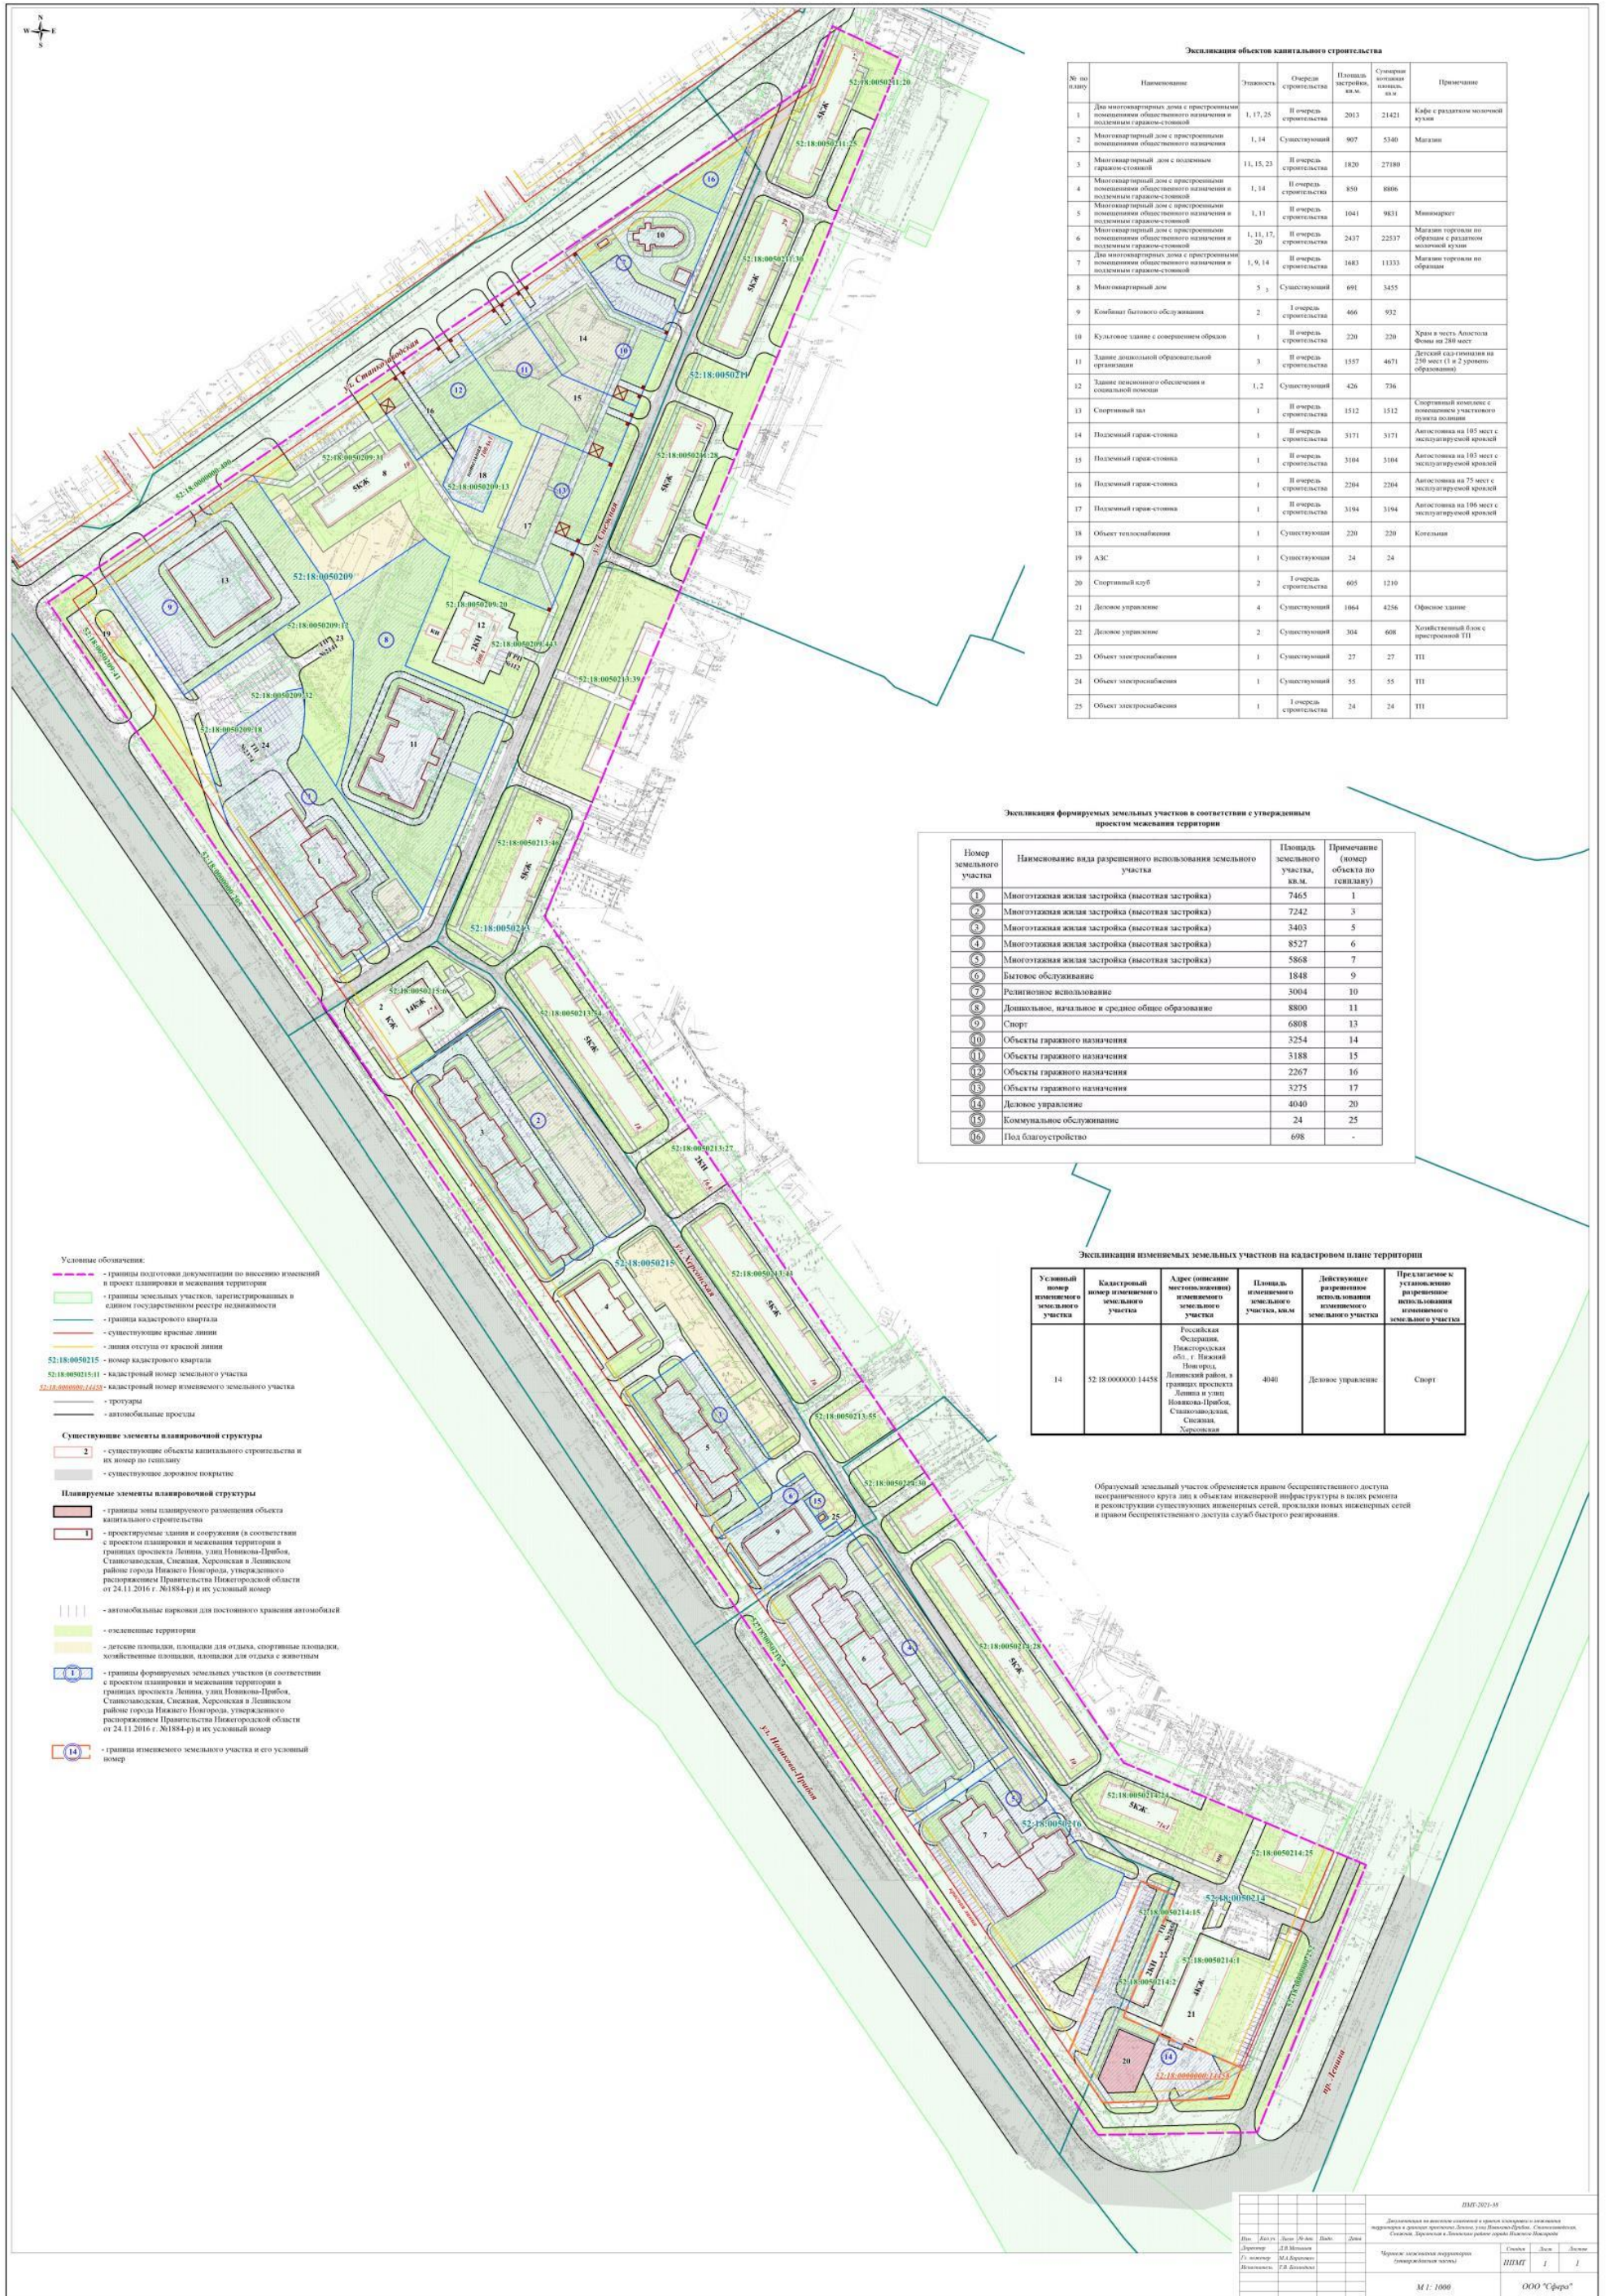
Экспликация объектов капитального строительства

| № по плану | Наименование | Этажность | Очередь строительства | Площадь застройки, кв.м. | Суммарная поэтажная площадь, кв.м | Примечание |
|---|---|---|---|---|---|---|
| 1 | Два многоквартирных дома с пристроенными помещениями общественного назначения и подземным гаражом-стоянкой | 1, 17, 25 | II очередь строительства | 2013 | 21421 | Кафе с раздатком молочной кухни |
| 2 | Многоквартирный дом с пристроенными помещениями общественного назначения | 1, 14 | Существующий | 907 | 5340 | Магазин |
| 3 | Многоквартирный дом с подземным гаражом-стоянкой | 11, 15, 23 | II очередь строительства | 1820 | 27180 | |
| 4 | Многоквартирный дом с пристроенными помещениями общественного назначения и подземным гаражом-стоянкой | 1, 14 | II очередь строительства | 850 | 8806 | |
| 5 | Многоквартирный дом с пристроенными помещениями общественного назначения и подземным гаражом-стоянкой | 1, 11 | II очередь строительства | 1041 | 9831 | Минимаркет |
| 6 | Многоквартирный дом с пристроенными помещениями общественного назначения и подземным гаражом-стоянкой | 1, 11, 17, 20 | II очередь строительства | 2437 | 22537 | Магазин торговли по образцам с раздатком молочной кухни |
| 7 | Два многоквартирных дома с пристроенными помещениями общественного назначения и подземным гаражом-стоянкой | 1, 9, 14 | II очередь строительства | 1683 | 11333 | Магазин торговли по образцам |
| 8 | Многоквартирный дом | 5 | Существующий | 691 | 3455 | |
| 9 | Комбинат бытового обслуживания | 2 | I очередь строительства | 466 | 932 | |
| 10 | Культовое здание с совершением обрядов | 1 | II очередь строительства | 220 | 220 | Храм в честь Апостола Фомы на 280 мест |
| 11 | Здание дошкольной образовательной организации | 3 | II очередь строительства | 1557 | 4671 | Детский сад-гимназия на 250 мест (1 и 2 уровень образования) |
| 12 | Здание пенсионного обеспечения и социальной помощи | 1, 2 | Существующий | 426 | 736 | |
| 13 | Спортивный зал | 1 | II очередь строительства | 1512 | 1512 | Спортивный комплекс с помещением участкового пункта полиции |
| 14 | Подземный гараж-стоянка | 1 | II очередь строительства | 3171 | 3171 | Автостоянка на 103 мест с эксплуатируемой кровлей |
| 15 | Подземный гараж-стоянка | 1 | II очередь строительства | 3104 | 3104 | Автостоянка на 103 мест с эксплуатируемой кровлей |
| 16 | Подземный гараж-стоянка | 1 | II очередь строительства | 2204 | 2204 | Автостоянка на 75 мест с эксплуатируемой кровлей |
| 17 | Подземный гараж-стоянка | 1 | II очередь строительства | 3194 | 3194 | Автостоянка на 106 мест с эксплуатируемой кровлей |
| 18 | Объект теплоснабжения | 1 | Существующий | 220 | 220 | Котельная |
| 19 | АЗС | 1 | Существующий | 24 | 24 | |
| 20 | Спортивный клуб | 2 | I очередь строительства | 605 | 1210 | |
| 21 | Деловое управление | 4 | Существующий | 1064 | 4256 | Офисное здание |
| 22 | Деловое управление | 2 | Существующий | 304 | 608 | Хозяйственный блок с пристроенной ТП |
| 23 | Объект электроснабжения | 1 | Существующий | 27 | 27 | ТП |
| 24 | Объект электроснабжения | 1 | Существующий | 55 | 55 | ТП |
| 25 | Объект электроснабжения | 1 | I очередь строительства | 24 | 24 | ТП |

Экспликация формируемых земельных участков в соответствии с утвержденным проектом межевания территории

| Номер земельного участка | Наименование вида разрешенного использования земельного участка | Площадь земельного участка, кв.м. | Примечание (номер объекта по генплану) |
|---|---|---|---|
| 1 | Многоэтажная жилая застройка (высотная застройка) | 7465 | 1 |
| 2 | Многоэтажная жилая застройка (высотная застройка) | 7242 | 3 |
| 3 | Многоэтажная жилая застройка (высотная застройка) | 3403 | 5 |
| 4 | Многоэтажная жилая застройка (высотная застройка) | 8527 | 6 |
| 5 | Многоэтажная жилая застройка (высотная застройка) | 5868 | 7 |
| 6 | Бытовое обслуживание | 1848 | 9 |
| 7 | Религиозное использование | 3004 | 10 |
| 8 | Дошкольное, начальное и среднее общее образование | 8800 | 11 |
| 9 | Спорт | 6808 | 13 |
| 10 | Объекты гаражного назначения | 3254 | 14 |
| 11 | Объекты гаражного назначения | 3188 | 15 |
| 12 | Объекты гаражного назначения | 2267 | 16 |
| 13 | Объекты гаражного назначения | 3275 | 17 |
| 14 | Деловое управление | 4040 | 20 |
| 15 | Коммунальное обслуживание | 24 | 25 |
| 16 | Под благоустройство | 698 | - |

Экспликация изменяемых земельных участков на кадастровом плане территории

| Условный номер изменяемого земельного участка | Кадастровый номер изменяемого земельного участка | Адрес (описание местоположения) изменяемого земельного участка | Площадь изменяемого земельного участка, кв.м | Действующее разрешенное использование изменяемого земельного участка | Предлагаемое к установлению разрешенное использование изменяемого земельного участка |
|---|---|---|---|---|---|
| 14 | 52:18:0000000:14458 | Российская Федерация, Нижегородская обл., г. Нижний Новгород, Ленинский район, в границах проспекта Ленина и улиц Новикова-Прибоя, Станкозаводская, Снежная, Херсонская | 4040 | Деловое управление | Спорт |

Образуемый земельный участок обременяется правом беспрепятственного доступа неограниченного круга лиц к объектам инженерной инфраструктуры в целях ремонта и реконструкции существующих инженерных сетей, прокладки новых инженерных сетей и правом беспрепятственного доступа служб быстрого реагирования.

Условные обозначения:
- границы подготовки документации по внесению изменений в проект планировки и межевания территории
- границы земельных участков, зарегистрированных в едином государственном реестре недвижимости
- граница кадастрового квартала
- существующие красные линии
- линия отступа от красной линии
52:18:0050215 - номер кадастрового квартала
52:18:0050215:11 - кадастровый номер земельного участка
52:18:0000000:14458 - кадастровый номер изменяемого земельного участка
- тротуары
- автомобильные проезды

Существующие элементы планировочной структуры
2 - существующие объекты капитального строительства и их номер по генплану
- существующее дорожное покрытие

Планируемые элементы планировочной структуры
- граница зоны планируемого размещения объекта капитального строительства
1 - проектируемые здания и сооружения (в соответствии с проектом планировки и межевания территории в границах проспекта Ленина, улиц Новикова-Прибоя, Станкозаводская, Снежная, Херсонская в Ленинском районе города Нижнего Новгорода, утвержденного распоряжением Правительства Нижегородской области от 24.11.2016 г. №1884-р) и их условный номер
- автомобильные парковки для постоянного хранения автомобилей
- озелененные территории
- детские площадки, площадки для отдыха, спортивные площадки, хозяйственные площадки, площадки для отдыха с животным
1 - границы формируемых земельных участков (в соответствии с проектом планировки и межевания территории в границах проспекта Ленина, улиц Новикова-Прибоя, Станкозаводская, Снежная, Херсонская в Ленинском районе города Нижнего Новгорода, утвержденного распоряжением Правительства Нижегородской области от 24.11.2016 г. №1884-р) и их условный номер
14 - граница изменяемого земельного участка и его условный номер

ул. Станкозаводская
ул. Снежная
ул. Херсонская
ул. Новикова-Прибоя
пр. Ленина
52:18:0050209
52:18:0050211
52:18:0050213
52:18:0050215
52:18:0050216
52:18:0050214
52:18:0050211:20
52:18:0050211:25
52:18:0050211:30
52:18:0050211:28
52:18:0050209:31
52:18:0050209:13
52:18:0050209:20
52:18:0050209:17
52:18:0050209:43
52:18:0050209:32
52:18:0050209:18
52:18:0050209:41
52:18:0050213:39
52:18:0050213:46
52:18:0050215:6
52:18:0050213:74
52:18:0050213:27
52:18:0050213:41
52:18:0050213:55
52:18:0050213:30
52:18:0050213:28
52:18:0050214:24
52:18:0050214:25
52:18:0050214:15
52:18:0050214:1
52:18:0050214:2
52:18:0000000:14458
5КЖ
2КН
14КЖ
КЖ

ШМГ-2021-38
Документация по внесению изменений в проект планировки и межевания территории в границах проспекта Ленина, улиц Новикова-Прибоя, Станкозаводская, Снежная, Херсонская в Ленинском районе города Нижнего Новгорода
Изм. Кол.уч. Лист №док. Подп. Дата
Директор Е.В.Матвеев
Гл. инженер М.А.Баранова
Исполнитель Т.В.Беляева
Чертеж межевания территории (утверждаемая часть)
Стадия ППМТ Лист 1 Листов 1
М 1:1000
ООО "Сфера"